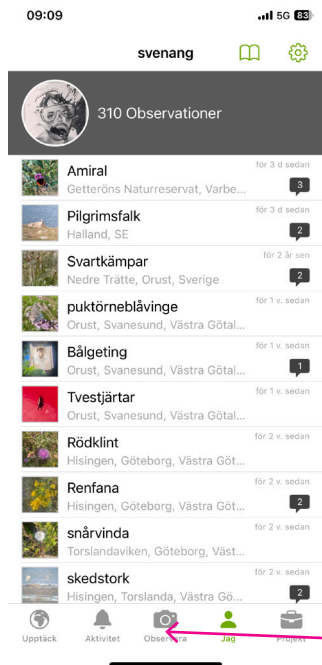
09:09 5G 83

svenang

310 Observationer

Amiral
Getteröns Naturreservat, Varbe...
för 3 d sedan
3

Pilgrimsfalk
Halland, SE
för 3 d sedan
2

Svartkämpar
Nedre Trätte, Orust, Sverige
för 2 år sen
2

puktörneblåvinge
Orust, Svanesund, Västra Götal...
för 1 v. sedan

Bålgeting
Orust, Svanesund, Västra Götal...
för 1 v. sedan
1

Tvestjärtar
Orust, Svanesund, Västra Götal...
för 1 v. sedan

Rödklint
Hisingen, Göteborg, Västra Göt...
för 2 v. sedan

Renfana
Hisingen, Göteborg, Västra Göt...
för 2 v. sedan
2

snårvinda
Torslandaviken, Göteborg, Väst...
för 2 v. sedan

skedstork
Hisingen, Torslanda, Västra Göt...
för 2 v. sedan
2

Upptäck Aktivitet Observera Jag Projekt